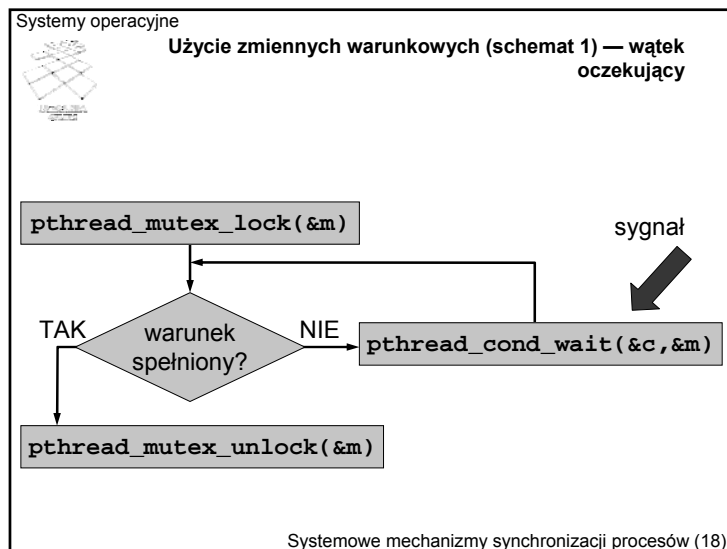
Systemy operacyjne

Użycie zmiennych warunkowych (schemat 1) — wątek oczekujący

pthread_mutex_lock(&m)

sygnał

TAK

warunek spełniony?

NIE

pthread_cond_wait(&c,&m)

pthread_mutex_unlock(&m)

Systemowe mechanizmy synchronizacji procesów (18)